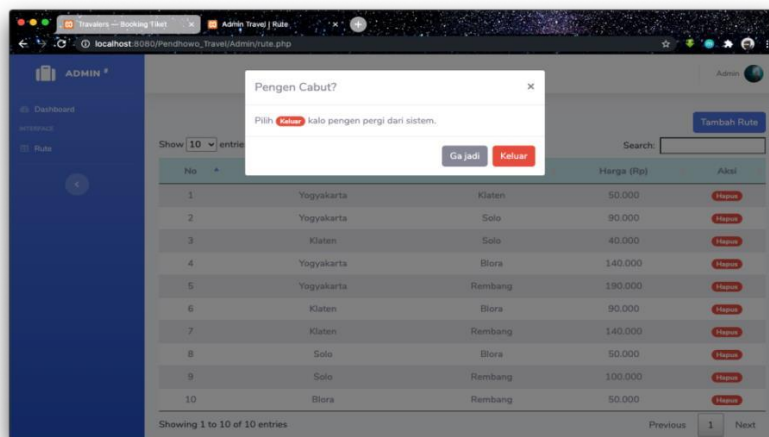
Travalers — Booking Tiket × Admin Travel | Rute ×

localhost:8080/Pendhowo_Travel/Admin/rute.php

ADMIN

Admin

Dashboard

INTERFACE

Rute

Pengen Cabut? ×

Pilih Keluar kalo pengen pergi dari sistem.

Ga jadi Keluar

Tambah Rute

Show 10 entrie

Search:

| No | | | Harga (Rp) | Aksi |
|---|---|---|---|---|
| 1 | Yogyakarta | Klaten | 50.000 | Hapus |
| 2 | Yogyakarta | Solo | 90.000 | Hapus |
| 3 | Klaten | Solo | 40.000 | Hapus |
| 4 | Yogyakarta | Blora | 140.000 | Hapus |
| 5 | Yogyakarta | Rembang | 190.000 | Hapus |
| 6 | Klaten | Blora | 90.000 | Hapus |
| 7 | Klaten | Rembang | 140.000 | Hapus |
| 8 | Solo | Blora | 50.000 | Hapus |
| 9 | Solo | Rembang | 100.000 | Hapus |
| 10 | Blora | Rembang | 50.000 | Hapus |

Showing 1 to 10 of 10 entries

Previous 1 Next